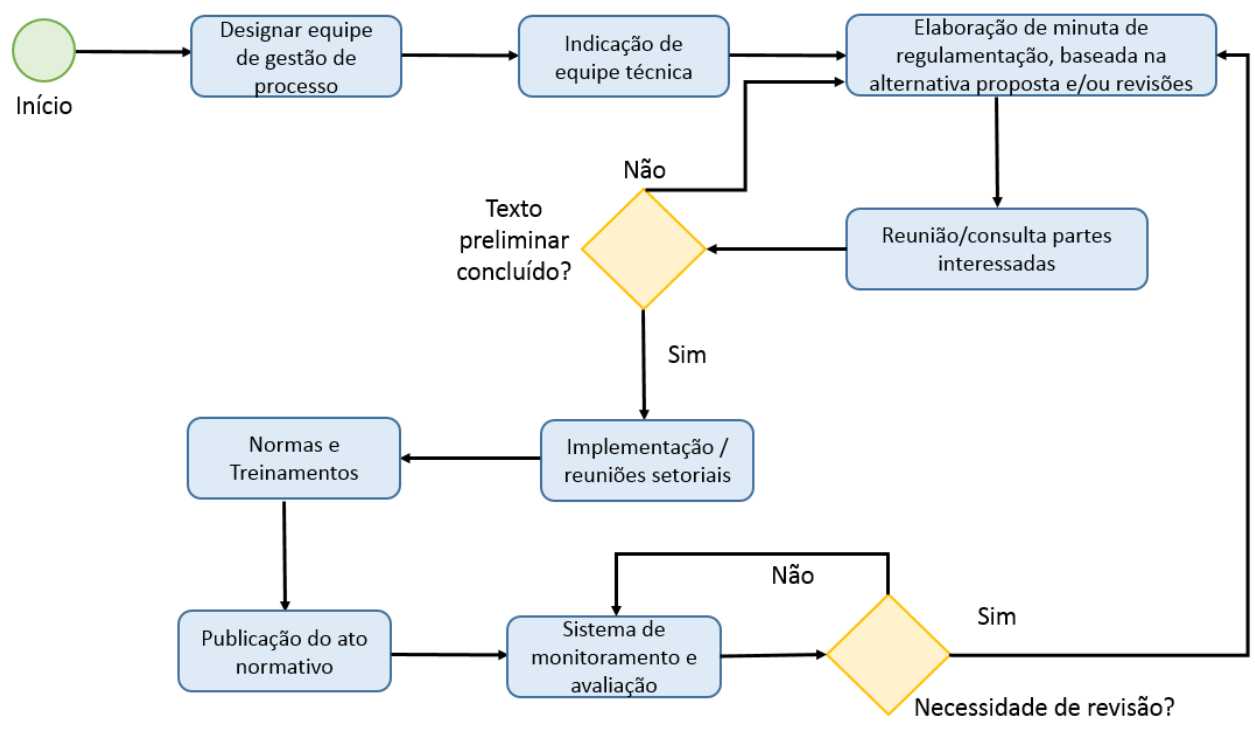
Início

Designar equipe de gestão de processo

Indicação de equipe técnica

Elaboração de minuta de regulamentação, baseada na alternativa proposta e/ou revisões

Não

Texto preliminar concluído?

Reunião/consulta partes interessadas

Sim

Normas e Treinamentos

Implementação / reuniões setoriais

Não

Sim

Publicação do ato normativo

Sistema de monitoramento e avaliação

Necessidade de revisão?